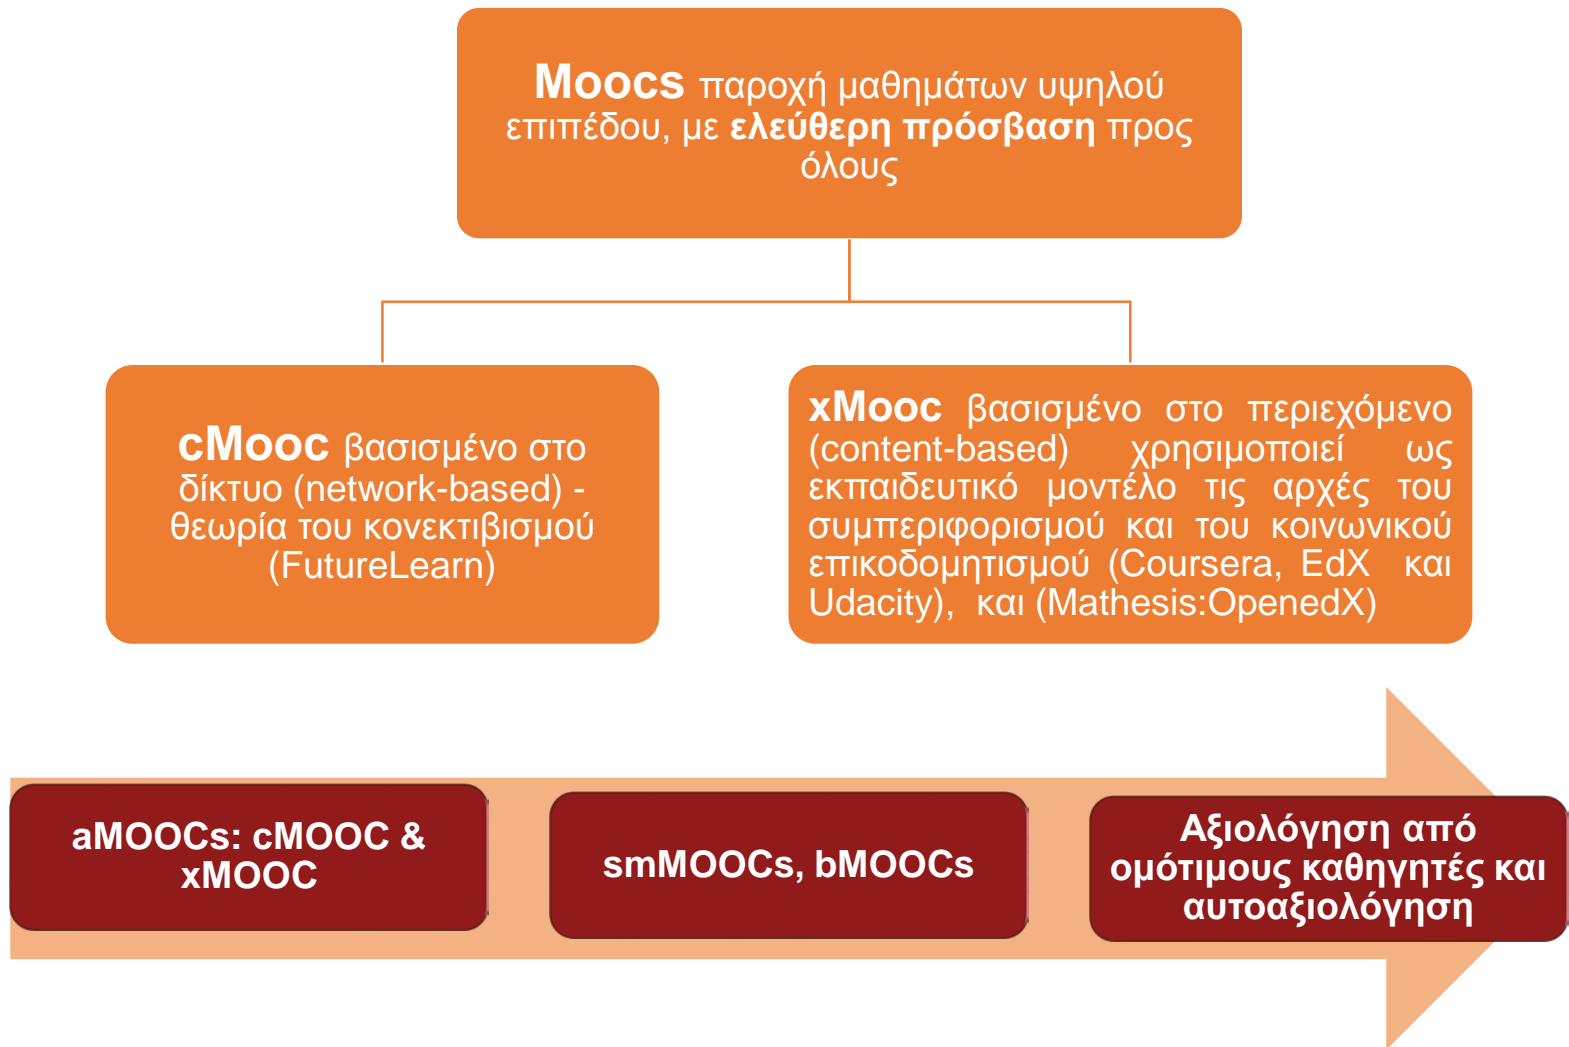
**Moocs** παροχή μαθημάτων υψηλού επιπέδου, με **ελεύθερη πρόσβαση** προς όλους

**cMooc** βασισμένο στο δίκτυο (network-based) - θεωρία του κονεκτιβισμού (FutureLearn)

**xMooc** βασισμένο στο περιεχόμενο (content-based) χρησιμοποιεί ως εκπαιδευτικό μοντέλο τις αρχές του συμπεριφορισμού και του κοινωνικού επικοδομητισμού (Coursera, EdX και Udacity), και (Mathesis:OpenedX)

**aMOOCs: cMOOC & xMOOC**

**smMOOCs, bMOOCs**

**Αξιολόγηση από ομότιμους καθηγητές και αυτοαξιολόγηση**